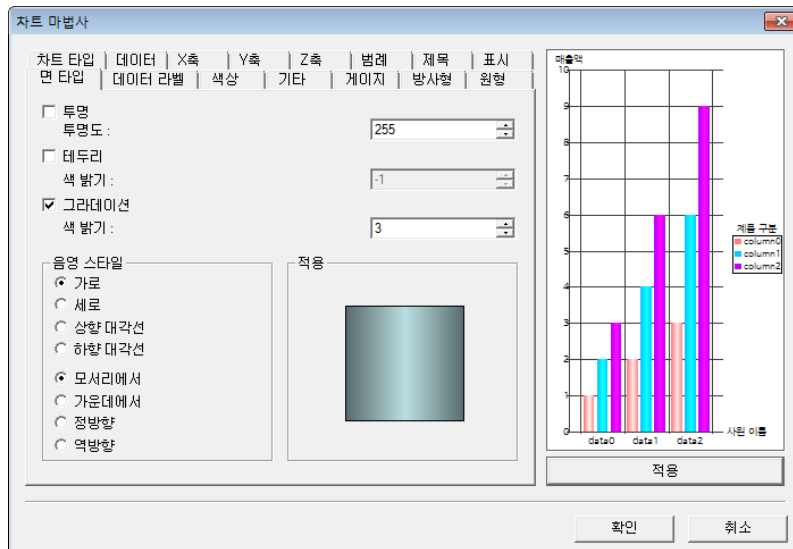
차트 마법사

차트 타입 | 데이터 | X축 | Y축 | Z축 | 범례 | 제목 | 표시
면 타입 | 데이터 라벨 | 색상 | 기타 | 게이지 | 방사형 | 원형

☐ 투명
투명도 : 255

☐ 테두리
색 밝기 : -1

☑ 그라데이션
색 밝기 : 3

음영 스타일
◉ 가로
○ 세로
○ 상향 대각선
○ 하향 대각선

◉ 모서리에서
○ 가운데에서
○ 정방향
○ 역방향

적용

매출액
10
9
8
7
6
5
4
3
2
1
0
data0 data1 data2
사원 이름
제품 구분
column0
column1
column2

적용

확인 취소